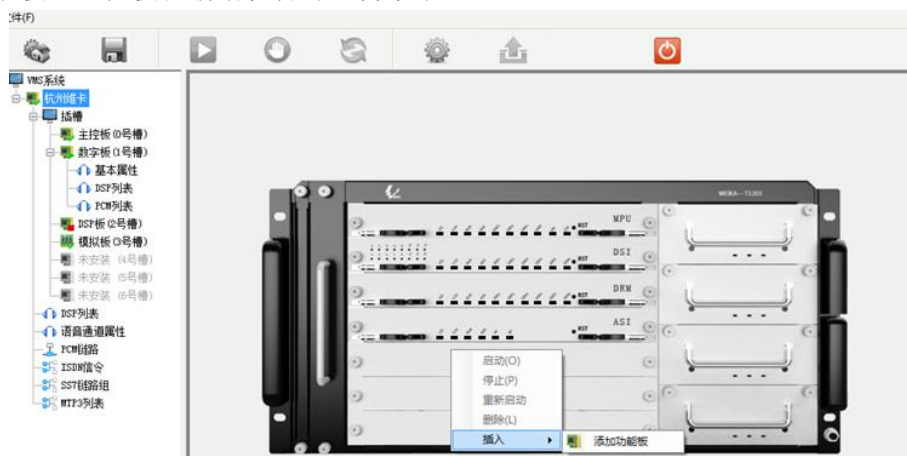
文件(F)

VMS系统
杭州维卡
插槽
主控板(0号槽)
数字板(1号槽)
基本属性
DSP列表
PCM列表
DSP板(2号槽)
模拟板(3号槽)
未安装 (4号槽)
未安装 (5号槽)
未安装 (6号槽)
DSP列表
语音通道属性
PCM链路
ISDN信令
SS7链路组
MTP3列表

WEIKA—T1203
MPU
DSI
DRM
ASI
RST
RST
RST
RST

启动(O)
停止(P)
重新启动
删除(L)
插入
添加功能板